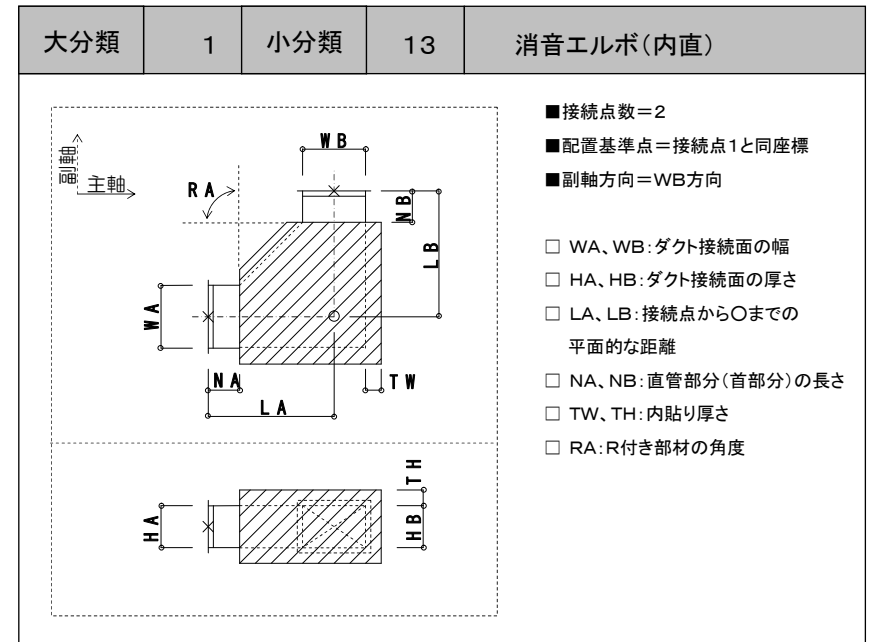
| 大分類 | 1 | 小分類 | 13 | 消音エルボ(内直) |
|---|---|---|---|---|

副軸
主軸
WB
RA
NB
LB
WA
NA
TW
LA
TH
HA
HB

■接続点数=2
■配置基準点=接続点1と同座標
■副軸方向=WB方向

□ WA、WB:ダクト接続面の幅
□ HA、HB:ダクト接続面の厚さ
□ LA、LB:接続点から○までの平面的な距離
□ NA、NB:直管部分(首部分)の長さ
□ TW、TH:内貼り厚さ
□ RA:R付き部材の角度